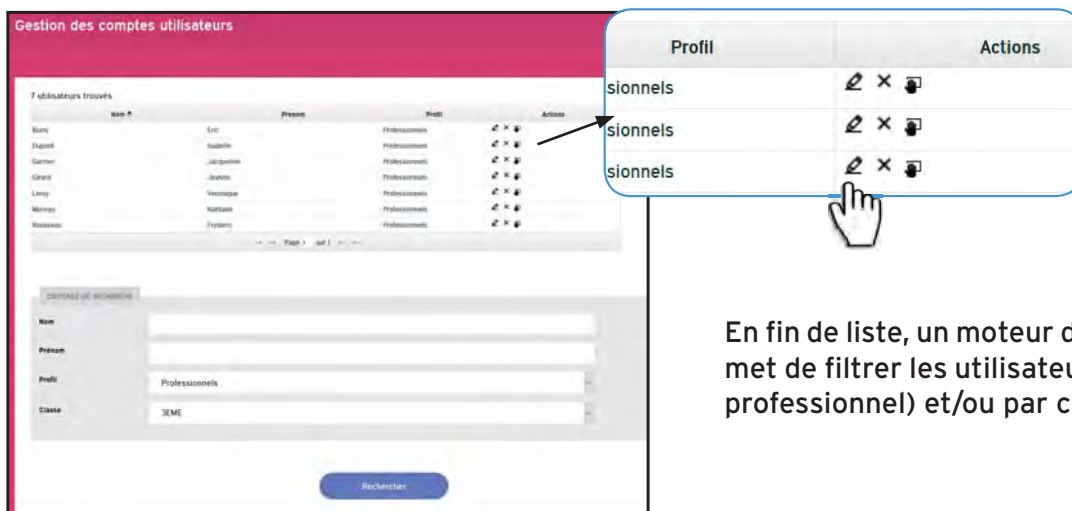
Gestion des comptes utilisateurs

7 utilisateurs trouvés

| Nom | Prenom | Profil | Actions |
|---|---|---|---|
| Blanc | Eric | Professionnels | |
| Dupont | Isabelle | Professionnels | |
| Garnier | Jacqueline | Professionnels | |
| Girard | Jeanne | Professionnels | |
| Leroy | Veronique | Professionnels | |
| Moreau | Nathalie | Professionnels | |
| Rousseau | Frederic | Professionnels | |

Page 1 sur 1

CRITERES DE RECHERCHE

Nom

Prénom

Profil Professionnels

Classe 3EME

Rechercher

| Profil | Actions |
|---|---|
| sionnels | |
| sionnels | |
| sionnels | |

En fin de liste, un moteur d
met de filtrer les utilisateu
professionnel) et/ou par c